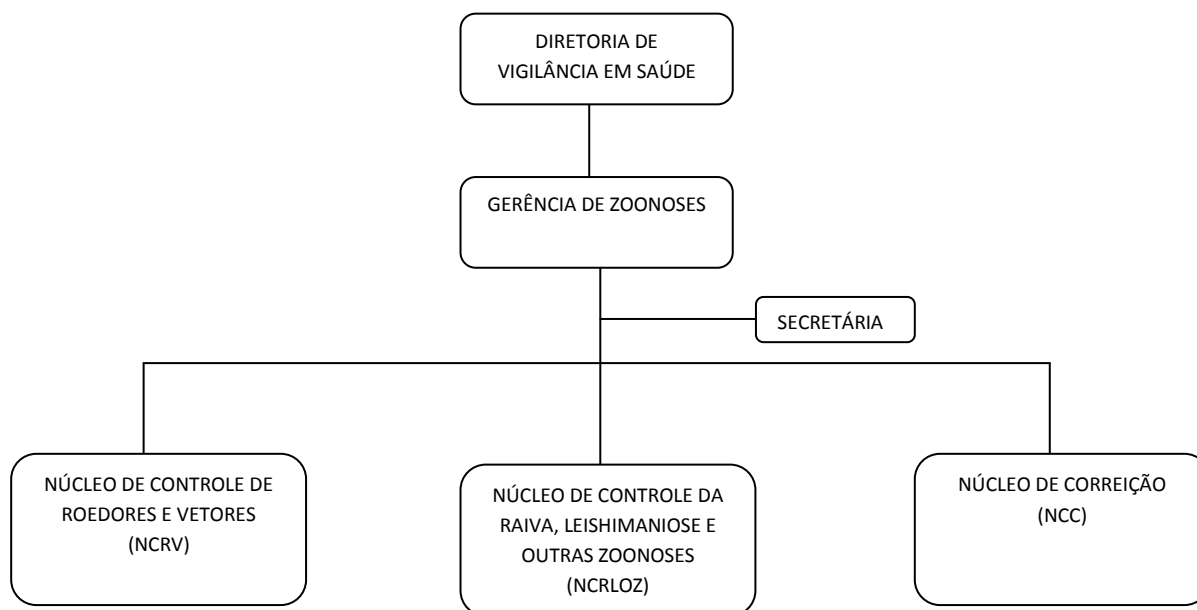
DIRETORIA DE VIGILÂNCIA EM SAÚDE

GERÊNCIA DE ZOONOSES

SECRETÁRIA

NÚCLEO DE CONTROLE DE ROEDORES E VETORES (NCRV)

NÚCLEO DE CONTROLE DA RAIVA, LEISHIMANIOSE E OUTRAS ZOONOSES (NCRLOZ)

NÚCLEO DE CORREIÇÃO (NCC)